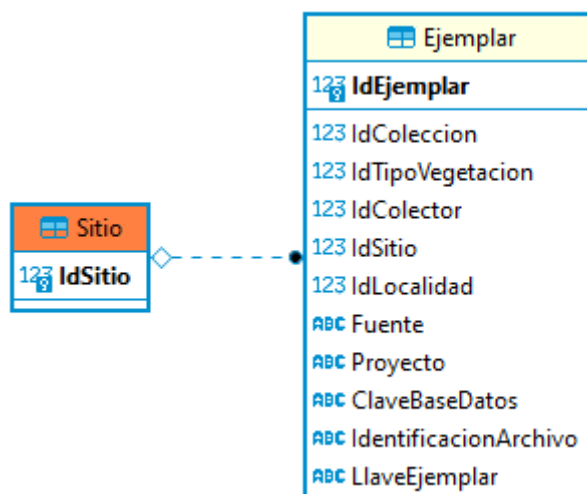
Sitio
123 IdSitio

Ejemplar
123 IdEjemplar
123 IdColeccion
123 IdTipoVegetacion
123 IdColector
123 IdSitio
123 IdLocalidad
ABC Fuente
ABC Proyecto
ABC ClaveBaseDatos
ABC IdentificacionArchivo
ABC LlaveEjemplar